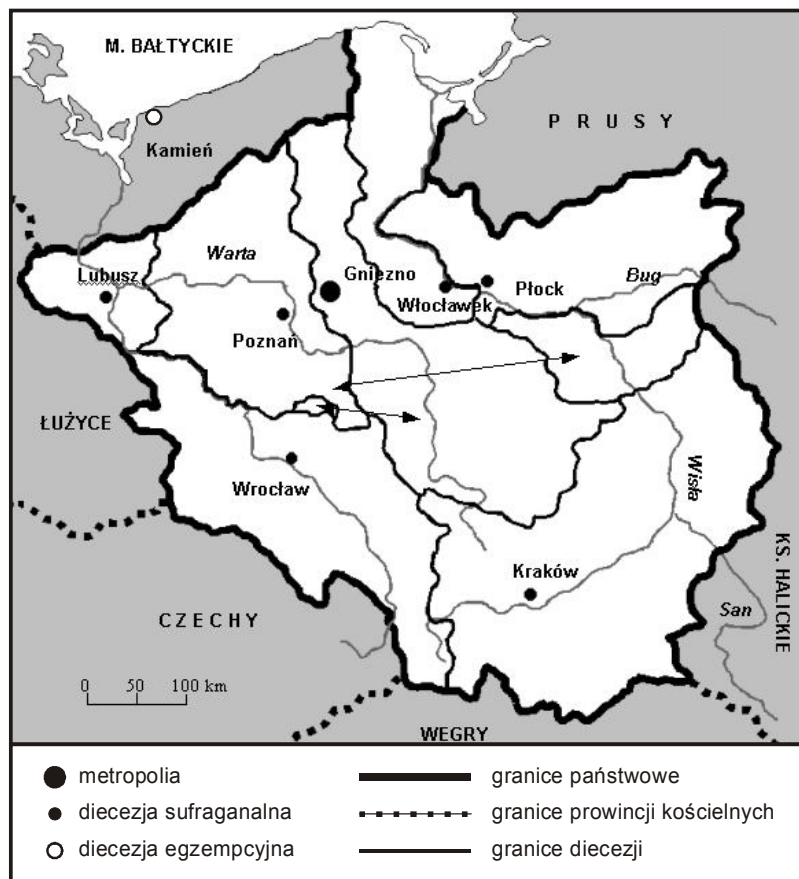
M. BAŁTYCKIE

PRUSY

Kamień

Warta

Lubusz

Gniezno

Płock

Bug

Włocławek

Poznań

ŁUŻYCE

Wrocław

Wisła

KS. HALICKIE

Kraków

CZECHY

San

0 50 100 km

WEGRY

metropolia
diecezja sufraganalna
diecezja egzempcyjna

granice państwowe
granice prowincji kościelnych
granice diecezji